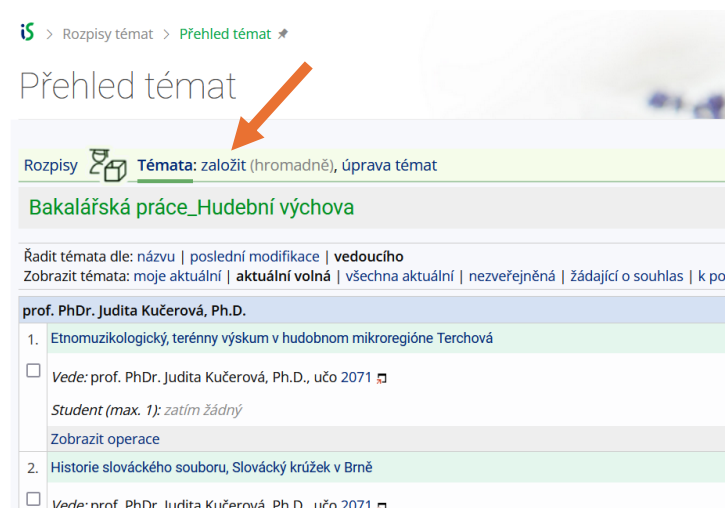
iS > Rozpisy témat > Přehled témat

Přehled témat

Rozpisy Témata: založit (hromadně), úprava témat

Bakalářská práce_Hudební výchova

Řadit témata dle: názvu | poslední modifikace | vedoucího
Zobrazit témata: moje aktuální | aktuální volná | všechna aktuální | nezveřejněná | žádající o souhlas | k po

prof. PhDr. Judita Kučerová, Ph.D.

1. Etnomuzikologický, terénny výskum v hudobnom mikroregióne Terchová

Vede: prof. PhDr. Judita Kučerová, Ph.D., učo 2071

Student (max. 1): zatím žádný

Zobrazit operace

2. Historie slováckého souboru, Slovácký krúžek v Brně

Vede: prof. PhDr. Judita Kučerová, Ph.D., učo 2071